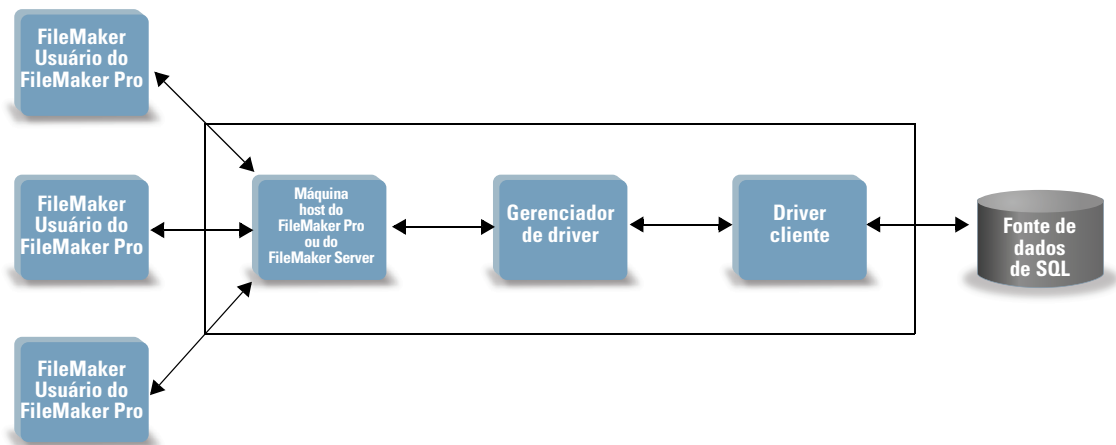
FileMaker
Usuário do
FileMaker Pro

FileMaker
Usuário do
FileMaker Pro

FileMaker
Usuário do
FileMaker Pro

Máquina
host do
FileMaker Pro
ou do
FileMaker Server

Gerenciador
de driver

Driver
cliente

Fonte de
dados
de SQL